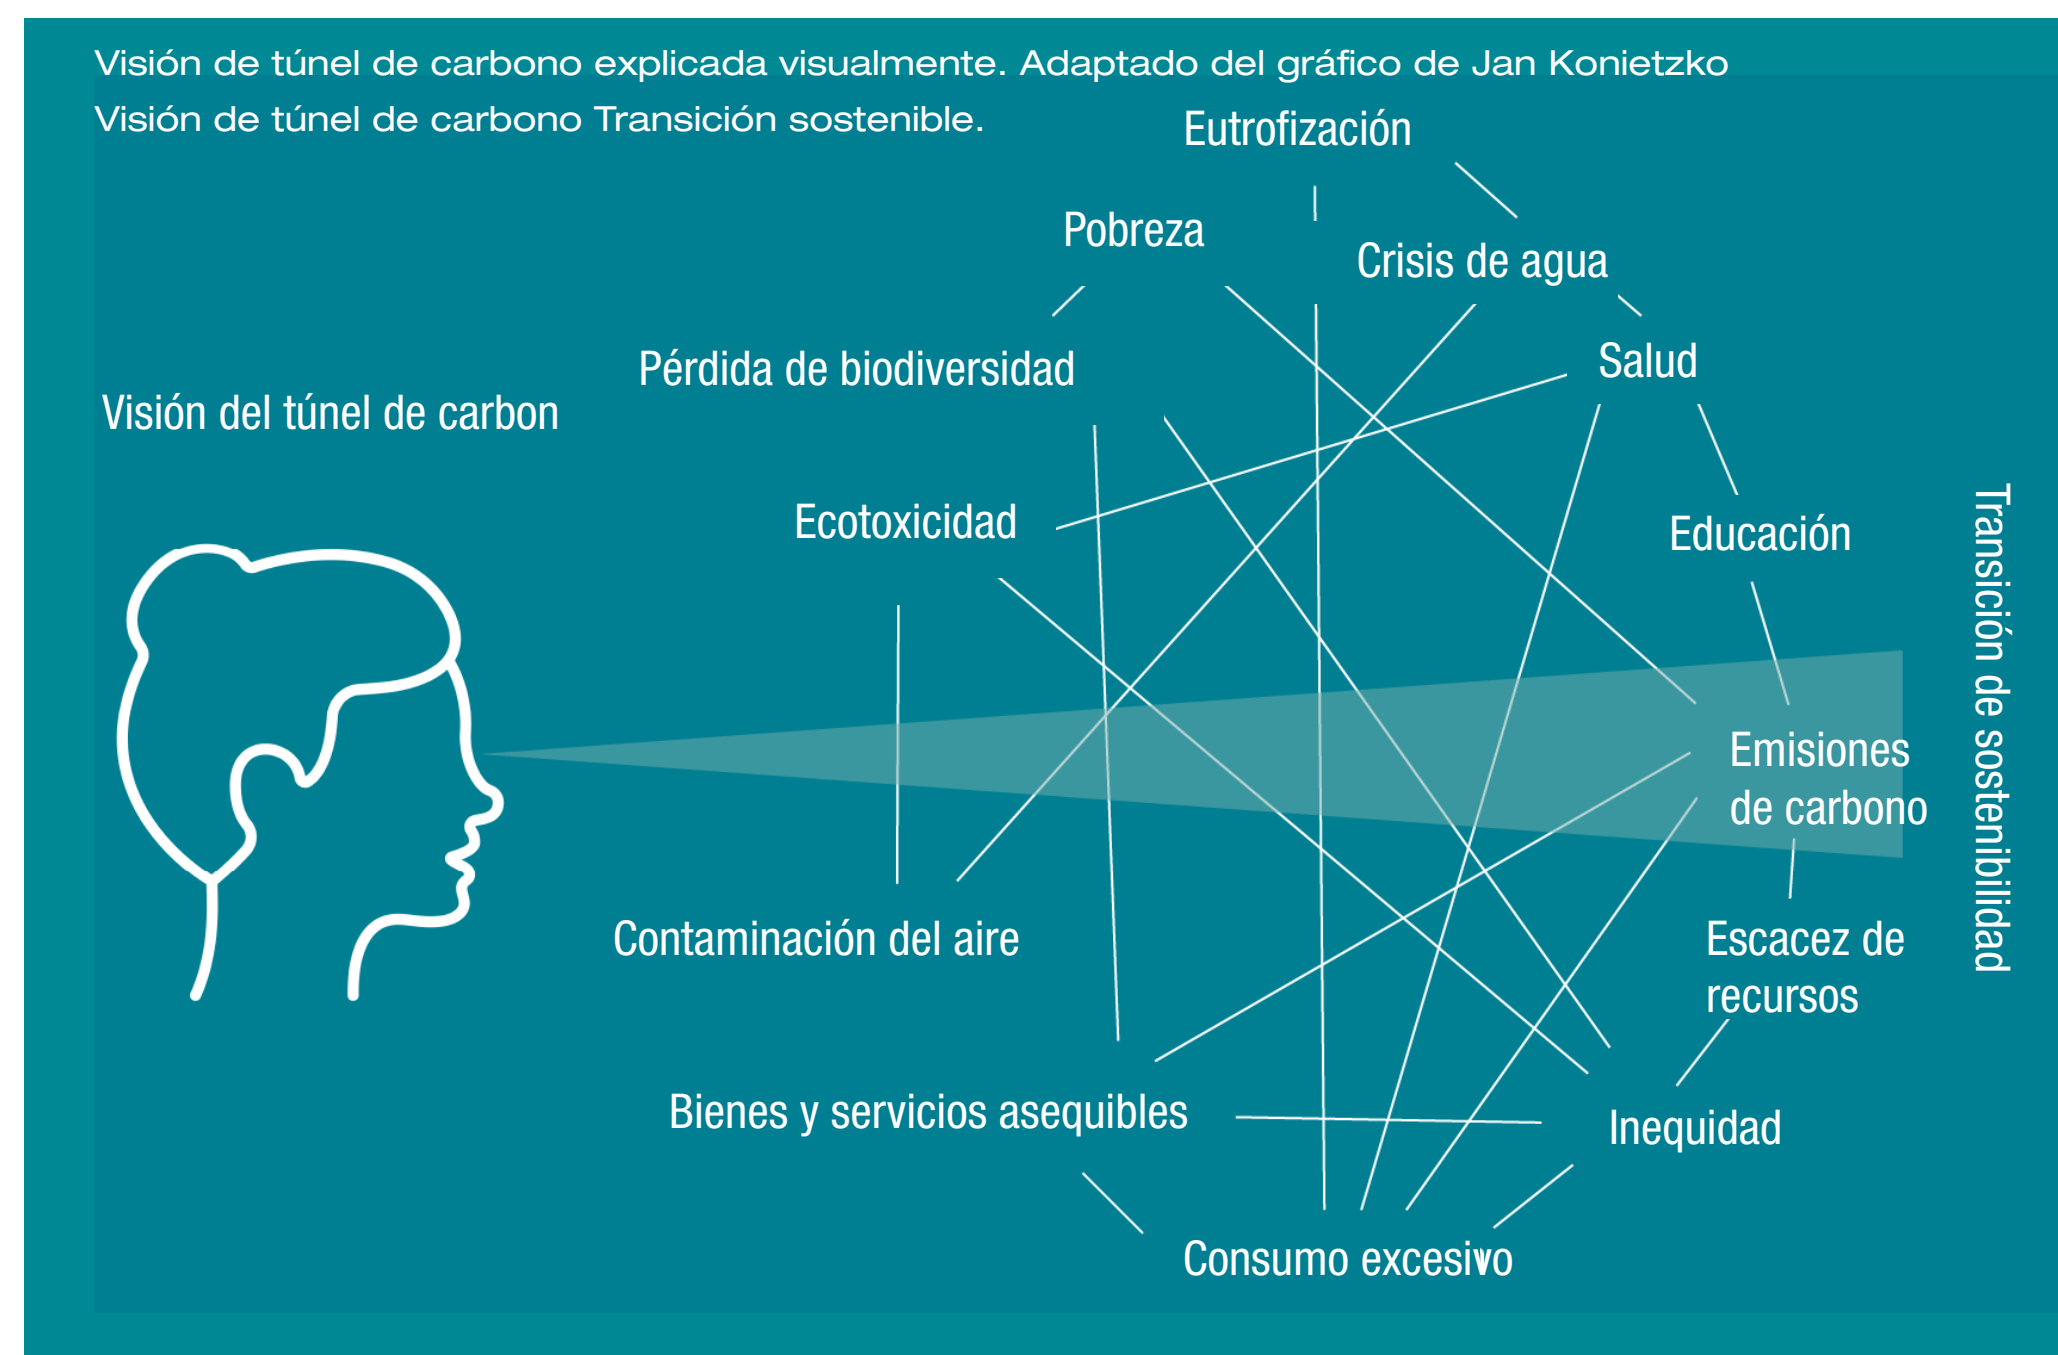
Visión de túnel de carbono explicada visualmente. Adaptado del gráfico de Jan Konietzko
Visión de túnel de carbono Transición sostenible.

Eutrofización

Pobreza

Crisis de agua

Pérdida de biodiversidad

Salud

Visión del túnel de carbon

Ecotoxicidad

Educación

Transición de sostenibilidad

Emisiones de carbono

Contaminación del aire

Escacez de recursos

Bienes y servicios asequibles

Inequidad

Consumo excesivo